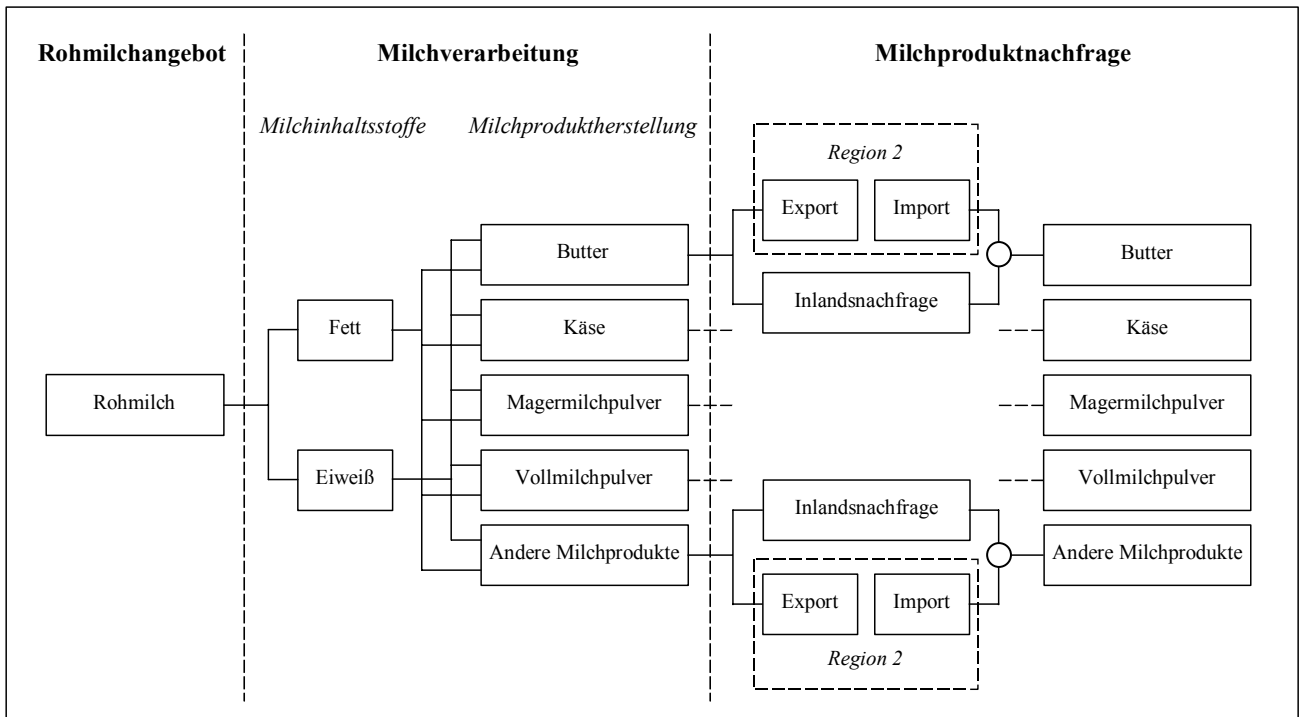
Rohmilchangebot

Milchverarbeitung

Milchproduktnachfrage

Milchinhaltsstoffe

Milchproduktherstellung

Region 2

Export

Import

Rohmilch

Fett

Eiweiß

Butter

Käse

Magermilchpulver

Vollmilchpulver

Andere Milchprodukte

Inlandsnachfrage

Inlandsnachfrage

Export

Import

Region 2

Butter

Käse

Magermilchpulver

Vollmilchpulver

Andere Milchprodukte